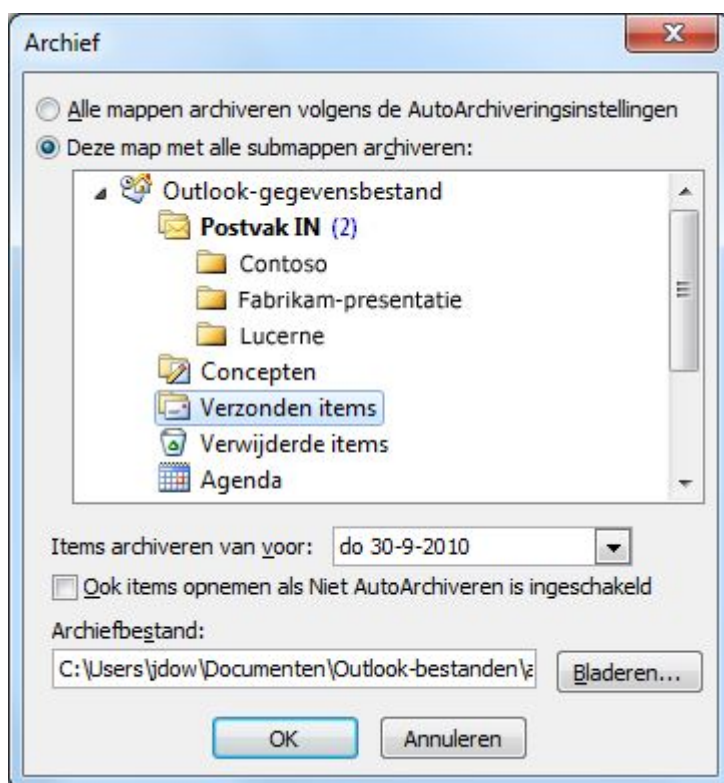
Archief

Alle mappen archiveren volgens de AutoArchiveringsinstellingen

Deze map met alle submappen archiveren:

Outlook-gegevensbestand
Postvak IN (2)
Contoso
Fabrikam-presentatie
Lucerne
Concepten
Verzonden items
Verwijderde items
Agenda

Items archiveren van voor: do 30-9-2010

Ook items opnemen als Niet AutoArchiveren is ingeschakeld

Archiefbestand:

C:\Users\jdow\Documenten\Outlook-bestanden\a

Bladeren...

OK

Annuleren